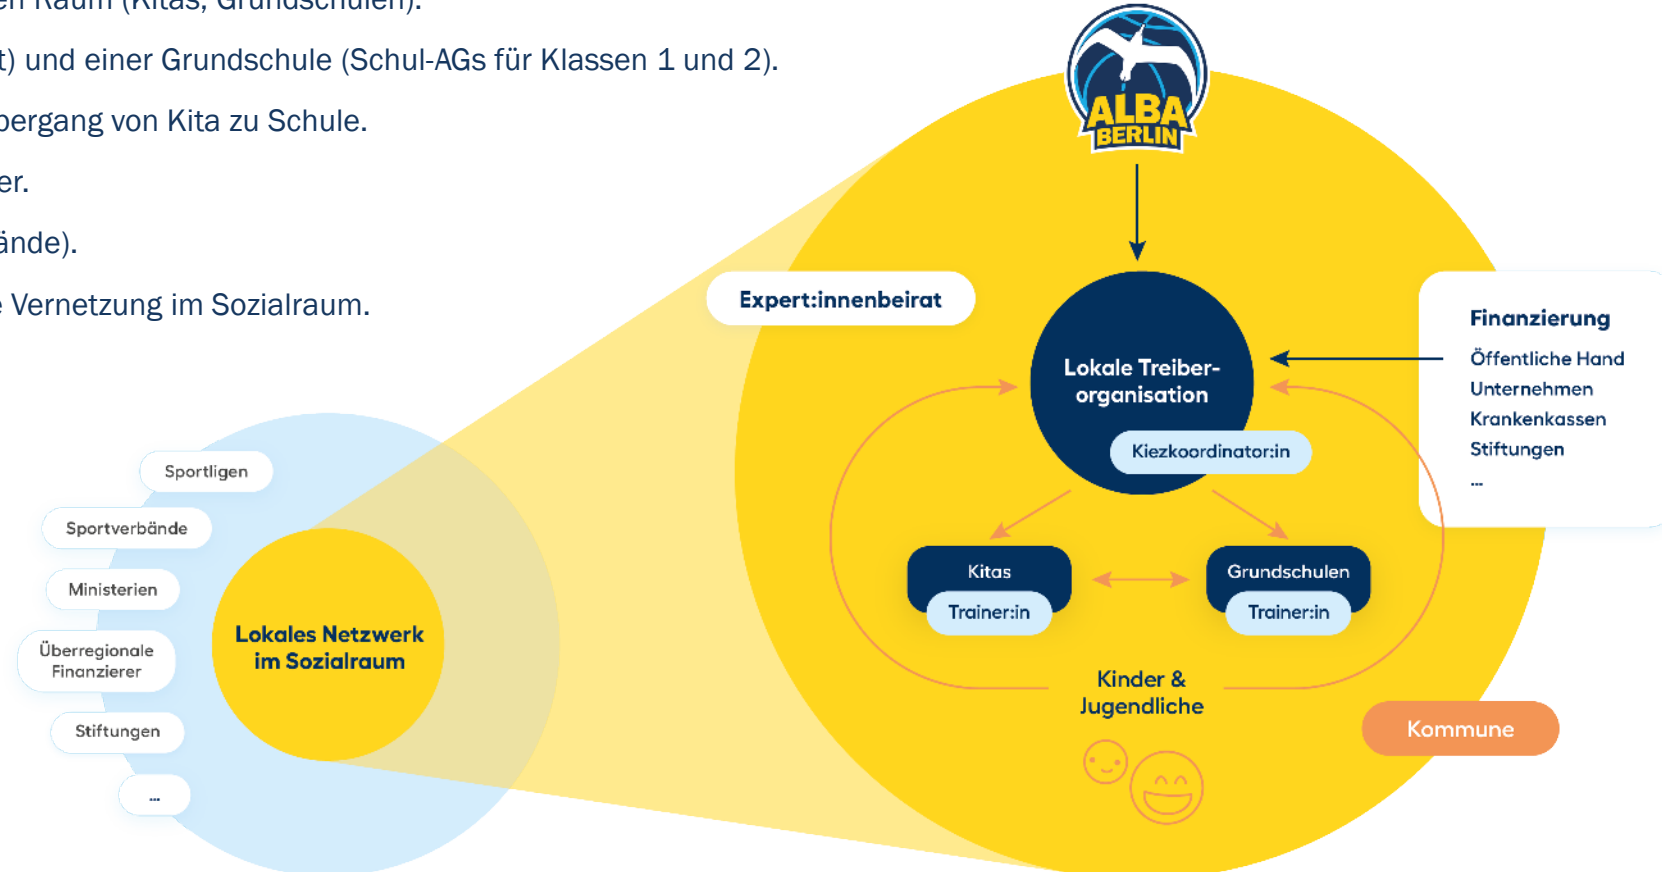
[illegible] Raum (Kitas, Grundschulen).

t) und einer Grundschule (Schul-AGs für Klassen 1 und 2).

bergang von Kita zu Schule.

er.

ände).

Vernetzung im Sozialraum.

Sportligen

Sportverbände

Ministerien

Überregionale Finanzierer

Stiftungen

...

Lokales Netzwerk im Sozialraum

ALBA BERLIN

Expert:innenbeirat

Lokale Treiber-organisation

Kiezkoordinator:in

Finanzierung

Öffentliche Hand

Unternehmen

Krankenkassen

Stiftungen

...

Kitas

Trainer:in

Grundschulen

Trainer:in

Kinder & Jugendliche

Kommune